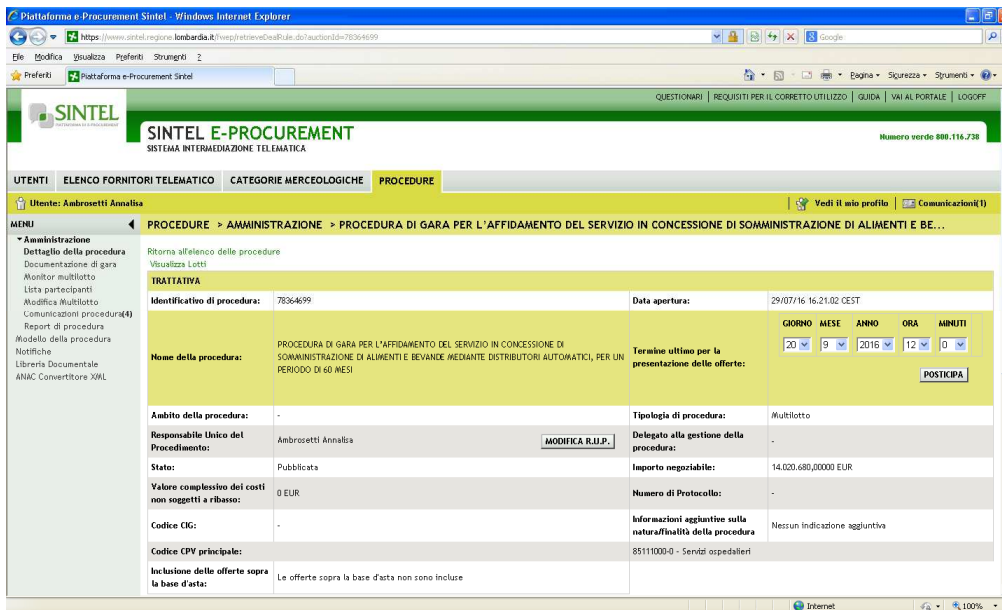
Piattaforma e-Procurement Sintel - Windows Internet Explorer

https://www.sintel.regione.lombardia.it/fwep/retrieveDealRule.do?auctionId=78364699

Google

File Modifica Visualizza Preferiti Strumenti ?

Preferiti

Piattaforma e-Procurement Sintel

Pagina Sicurezza Strumenti

QUESTIONARI | REQUISITI PER IL CORRETTO UTILIZZO | GUIDA | VAI AL PORTALE | LOGOFF

SINTEL

SINTEL E-PROCUREMENT
SISTEMA INTERMEDIAZIONE TELEMATICA

Numero verde 800.116.738

UTENTI ELENCO FORNITORI TELEMATICO CATEGORIE MERCEOLOGICHE PROCEDURE

Utente: Ambrosetti Annalisa

Vedi il mio profilo | Comunicazioni(1)

MENU

Amministrazione
Dettaglio della procedura
Documentazione di gara
Monitor multilotto
Lista partecipanti
Modifica Multilotto
Comunicazioni procedura(4)
Report di procedura
Modello della procedura
Notifiche
Libreria Documentale
ANAC Convertitore XML

PROCEDURE > AMMINISTRAZIONE > PROCEDURA DI GARA PER L'AFFIDAMENTO DEL SERVIZIO IN CONCESSIONE DI SOMMINISTRAZIONE DI ALIMENTI E BE...

Ritorna all'elenco delle procedure
Visualizza Lotti

TRATTATIVA

| Identificativo di procedura: | 78364699 | Data apertura: | 29/07/16 16.21.02 CEST |
|---|---|---|---|
| Nome della procedura: | PROCEDURA DI GARA PER L'AFFIDAMENTO DEL SERVIZIO IN CONCESSIONE DI SOMMINISTRAZIONE DI ALIMENTI E BEVANDE MEDIANTE DISTRIBUTORI AUTOMATICI, PER UN PERIODO DI 60 MESI | Termine ultimo per la presentazione delle offerte: | GIORNO 20 MESE 9 ANNO 2016 ORA 12 MINUTI 0 POSTICIPA |
| Ambito della procedura: | - | Tipologia di procedura: | Multilotto |
| Responsabile Unico del Procedimento: | Ambrosetti Annalisa MODIFICA R.U.P. | Delegato alla gestione della procedura: | - |
| Stato: | Pubblicata | Importo negoziabile: | 14.020.680,00000 EUR |
| Valore complessivo dei costi non soggetti a ribasso: | 0 EUR | Numero di Protocollo: | - |
| Codice CIG: | - | Informazioni aggiuntive sulla natura/finalità della procedura | Nessun indicazione aggiuntiva |
| Codice CPV principale: | | 85111000-0 - Servizi ospedalieri | |
| Inclusione delle offerte sopra la base d'asta: | Le offerte sopra la base d'asta non sono incluse | | |

Internet | 100%